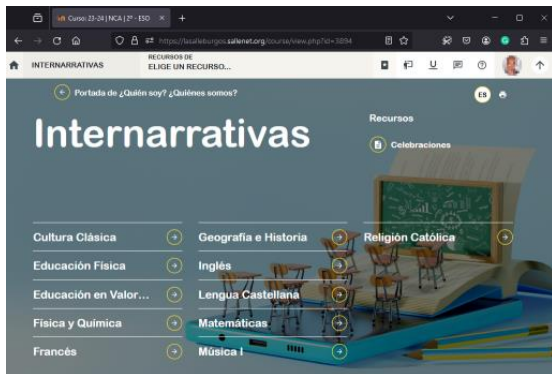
Curso: 23-24 | NCA | 2º - ESO

https://lasalleburgos.sallenet.org/course/view.php?id=3894

INTERNARRATIVAS

RECURSOS DE
ELIGE UN RECURSO...

Portada de ¿Quién soy? ¿Quiénes somos?

ES

Internarrativas

Recursos

Celebraciones

Cultura Clásica

Educación Física

Educación en Valor...

Física y Química

Francés

Geografía e Historia

Inglés

Lengua Castellana

Matemáticas

Música I

Religión Católica